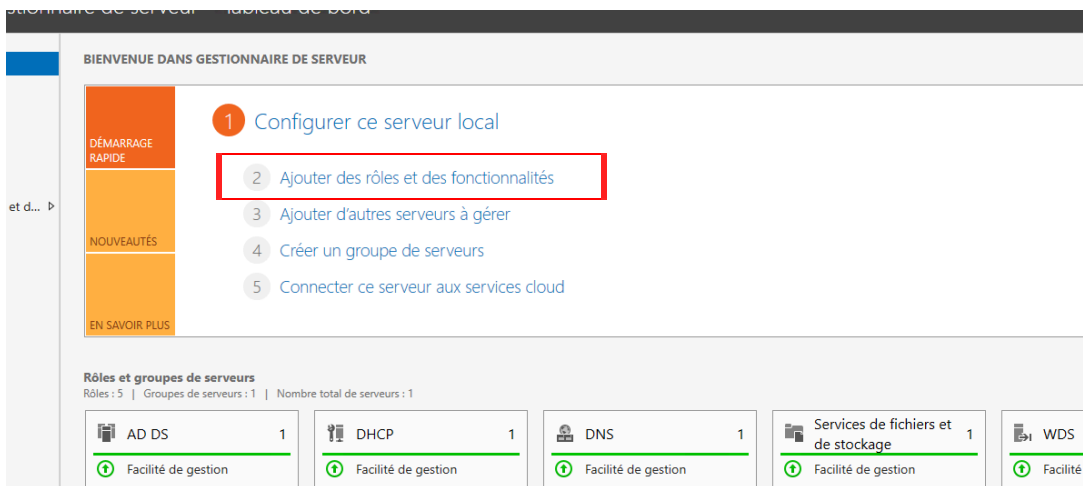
stionnaire de serveur • Tableau de bord

et d... ▷

BIENVENUE DANS GESTIONNAIRE DE SERVEUR

DÉMARRAGE RAPIDE

NOUVEAUTÉS

EN SAVOIR PLUS

1 Configurer ce serveur local

2 Ajouter des rôles et des fonctionnalités

3 Ajouter d'autres serveurs à gérer

4 Créer un groupe de serveurs

5 Connecter ce serveur aux services cloud

Rôles et groupes de serveurs
Rôles : 5 | Groupes de serveurs : 1 | Nombre total de serveurs : 1

| AD DS 1 | DHCP 1 | DNS 1 | Services de fichiers et de stockage 1 | WDS |
|---|---|---|---|---|
| Facilité de gestion | Facilité de gestion | Facilité de gestion | Facilité de gestion | Facilité |